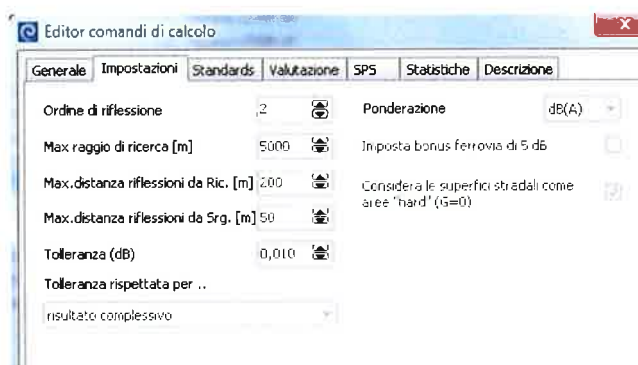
Editor comandi di calcolo

Generale | Impostazioni | Standards | Valutazione | SPS | Statistiche | Descrizione

Ordine di riflessione 2

Max raggio di ricerca [m] 5000

Max.distanza riflessioni da Ric. [m] 200

Max.distanza riflessioni da Srg. [m] 50

Tolleranza (dB) 0,010

Tolleranza rispettata per ..

risultato complessivo

Ponderazione dB(A)

Imposta bonus ferrovia di 5 dB

Considera le superfici stradali come aree "hard" (G=0)